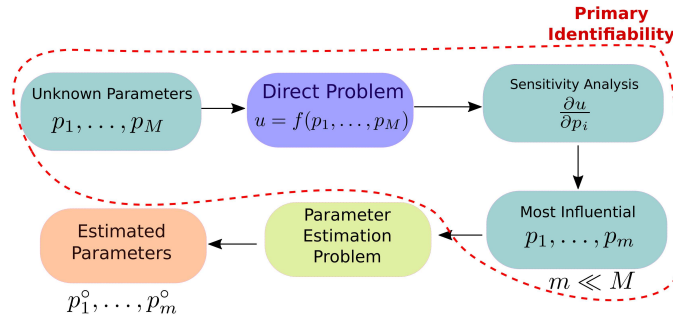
Primary Identifiability

Unknown Parameters
$p_1, \ldots, p_M$

Direct Problem
$u = f(p_1, \ldots, p_M)$

Sensitivity Analysis
$\frac{\partial u}{\partial p_i}$

Most Influential
$p_1, \ldots, p_m$

$m \ll M$

Parameter Estimation Problem

Estimated Parameters

$p_1^\circ, \ldots, p_m^\circ$